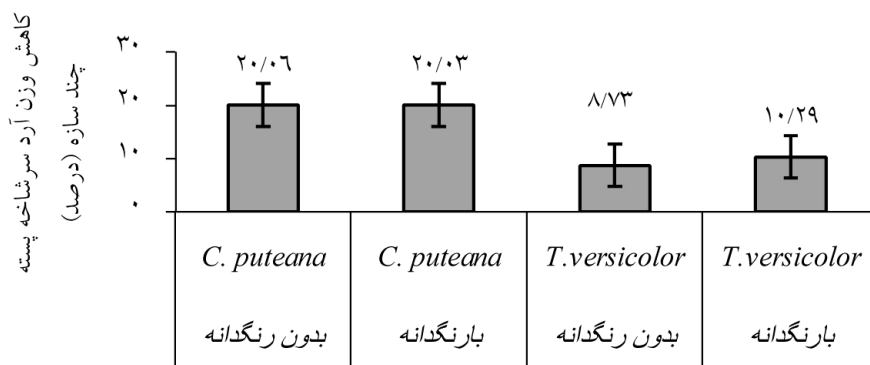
کاهش وزن آرد سرشاخه پسته
چندسازه (درصد)

۳۰
۲۰
۱۰
۰

۲۰/۰۶
۲۰/۰۳
۸/۷۳
۱۰/۲۹

| C. puteana | C. puteana | T.versicolor | T.versicolor |
|---|---|---|---|
| بدون رنگدانه | بارنگدانه | بدون رنگدانه | بارنگدانه |